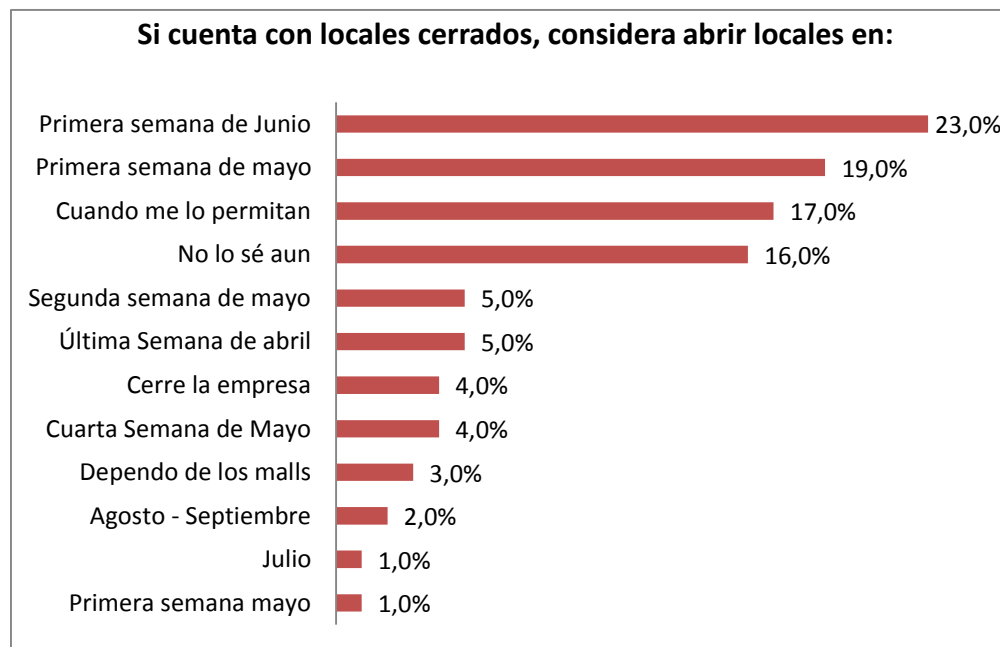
Si cuenta con locales cerrados, considera abrir locales en:

| | |
|---|---|
| Primera semana de Junio | 23,0% |
| Primera semana de mayo | 19,0% |
| Cuando me lo permitan | 17,0% |
| No lo sé aun | 16,0% |
| Segunda semana de mayo | 5,0% |
| Última Semana de abril | 5,0% |
| Cerre la empresa | 4,0% |
| Cuarta Semana de Mayo | 4,0% |
| Dependo de los malls | 3,0% |
| Agosto - Septiembre | 2,0% |
| Julio | 1,0% |
| Primera semana mayo | 1,0% |